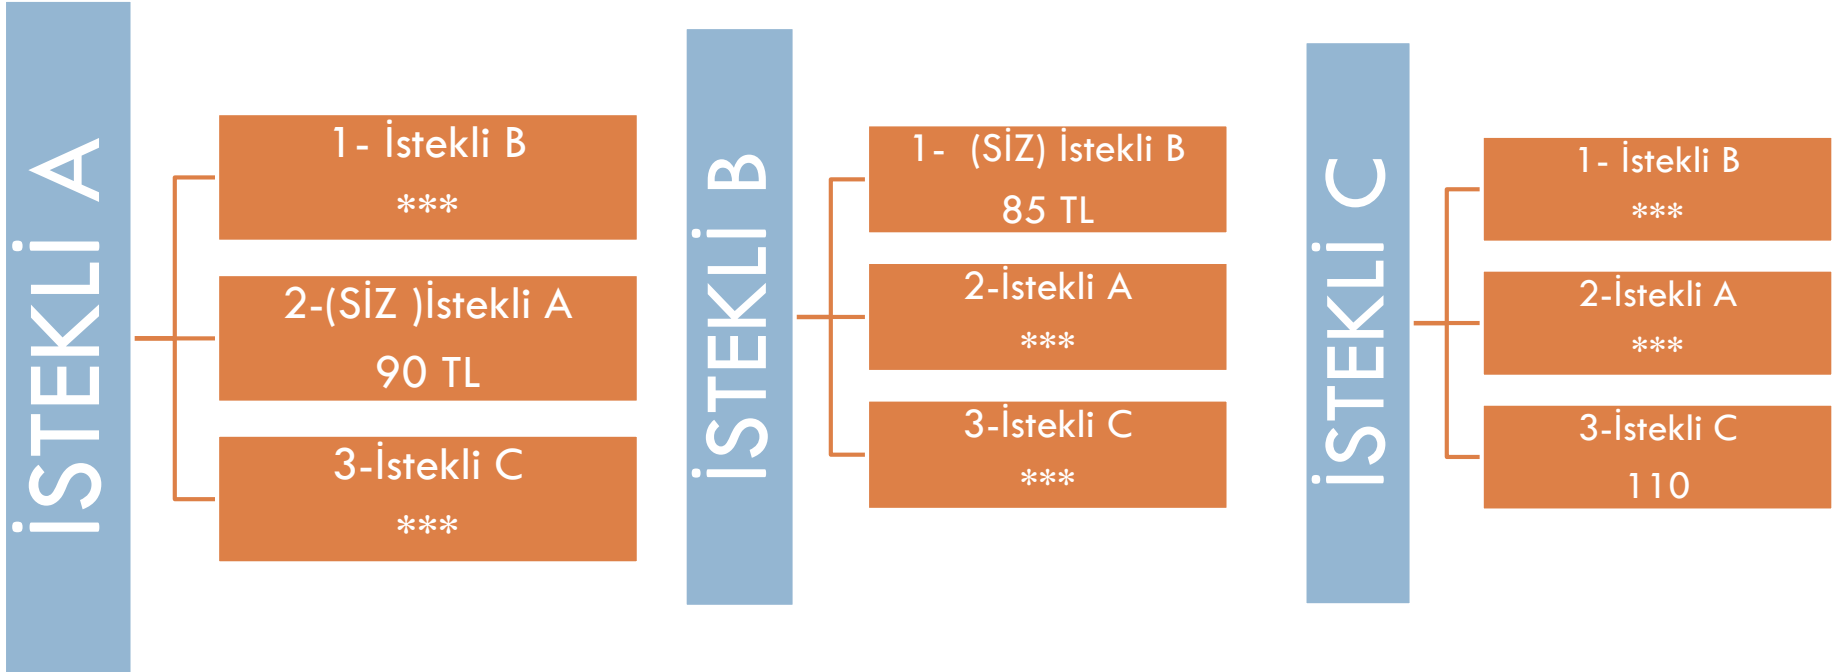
İSTEKLİ A

1- İstekli B
***

2-(SİZ )İstekli A
90 TL

3-İstekli C
***

İSTEKLİ B

1- (SİZ) İstekli B
85 TL

2-İstekli A
***

3-İstekli C
***

İSTEKLİ C

1- İstekli B
***

2-İstekli A
***

3-İstekli C
110